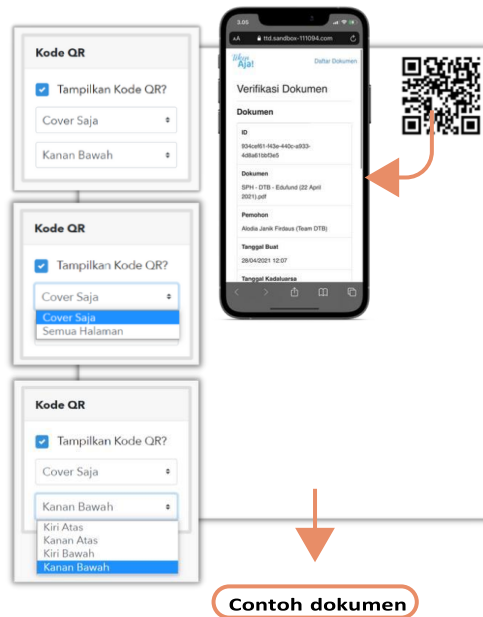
Kode QR

Tampilkan Kode QR?

Cover Saja

Kanan Bawah

3.05

AA ttd.sandbox-111094.com

Teken Aja!

Daftar Dokumen

Verifikasi Dokumen

Dokumen

ID

934cef61-f43e-440c-a933-4d8a61bbf3e5

Dokumen

SPH - DTB - EduAnd (22 April 2021).pdf

Pemohon

Alodia Janik Firdaus (Team DTB)

Tanggal Buat

28/04/2021 12:07

Tanggal Kadaluarsa

Kode QR

Tampilkan Kode QR?

Cover Saja

Cover Saja
Semua Halaman

Kode QR

Tampilkan Kode QR?

Cover Saja

Kanan Bawah

Kiri Atas
Kanan Atas
Kiri Bawah
Kanan Bawah

Contoh dokumen